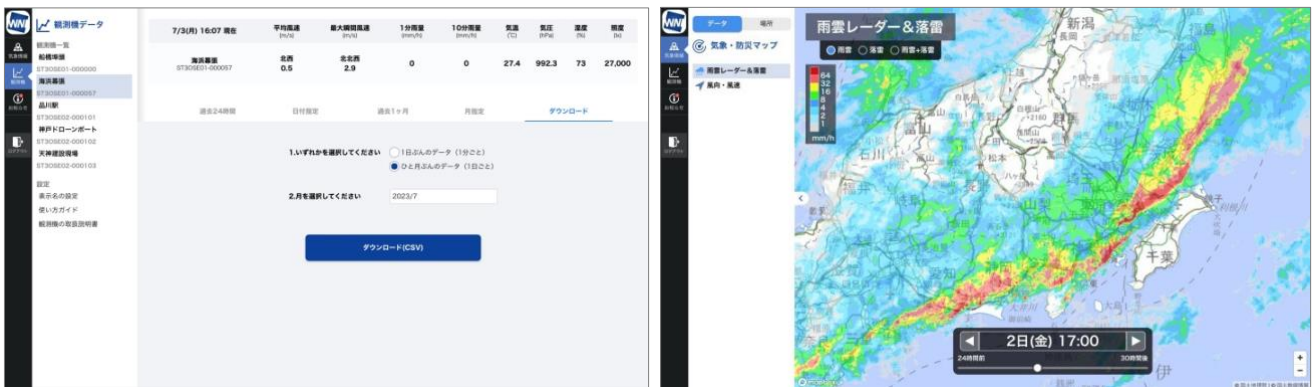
WN 観測機データ

観測機一覧
船橋埠頭
ST3OSE01-000000
海浜幕張
ST3OSE01-000057
品川駅
ST3OSE02-000101
神戸ドローンポート
ST3OSE02-000102
天神建設現場
ST3OSE02-000103

設定
表示名の設定
使い方ガイド
観測機の取扱説明書

| 7/3(月) 16:07 現在 | 平均風速 (m/s) | 最大瞬間風速 (m/s) | 1分雨量 (mm/h) | 10分雨量 (mm/h) | 気温 (℃) | 気圧 (hPa) | 湿度 (%) | 照度 (lx) |
|---|---|---|---|---|---|---|---|---|
| 海浜幕張 ST3OSE01-000057 | 北西 0.5 | 北北西 2.9 | 0 | 0 | 27.4 | 992.3 | 73 | 27,000 |

過去24時間　日付指定　過去1ヶ月　月指定　ダウンロード

1.いずれかを選択してください
1日ぶんのデータ（1分ごと）
ひと月ぶんのデータ（1日ごと）

2.月を選択してください
2023/7

ダウンロード(CSV)

WN
データ　場所
気象・防災マップ
雨雲レーダー＆落雷
風向・風速

雨雲レーダー＆落雷
雨雲　落雷　雨雲+落雷
64
32
16
8
4
2
1
mm/h

新潟
長岡
福島
富山
石川
松本
山梨
千葉
大阪

2日(金) 17:00
24時間前
30時間後
+
−